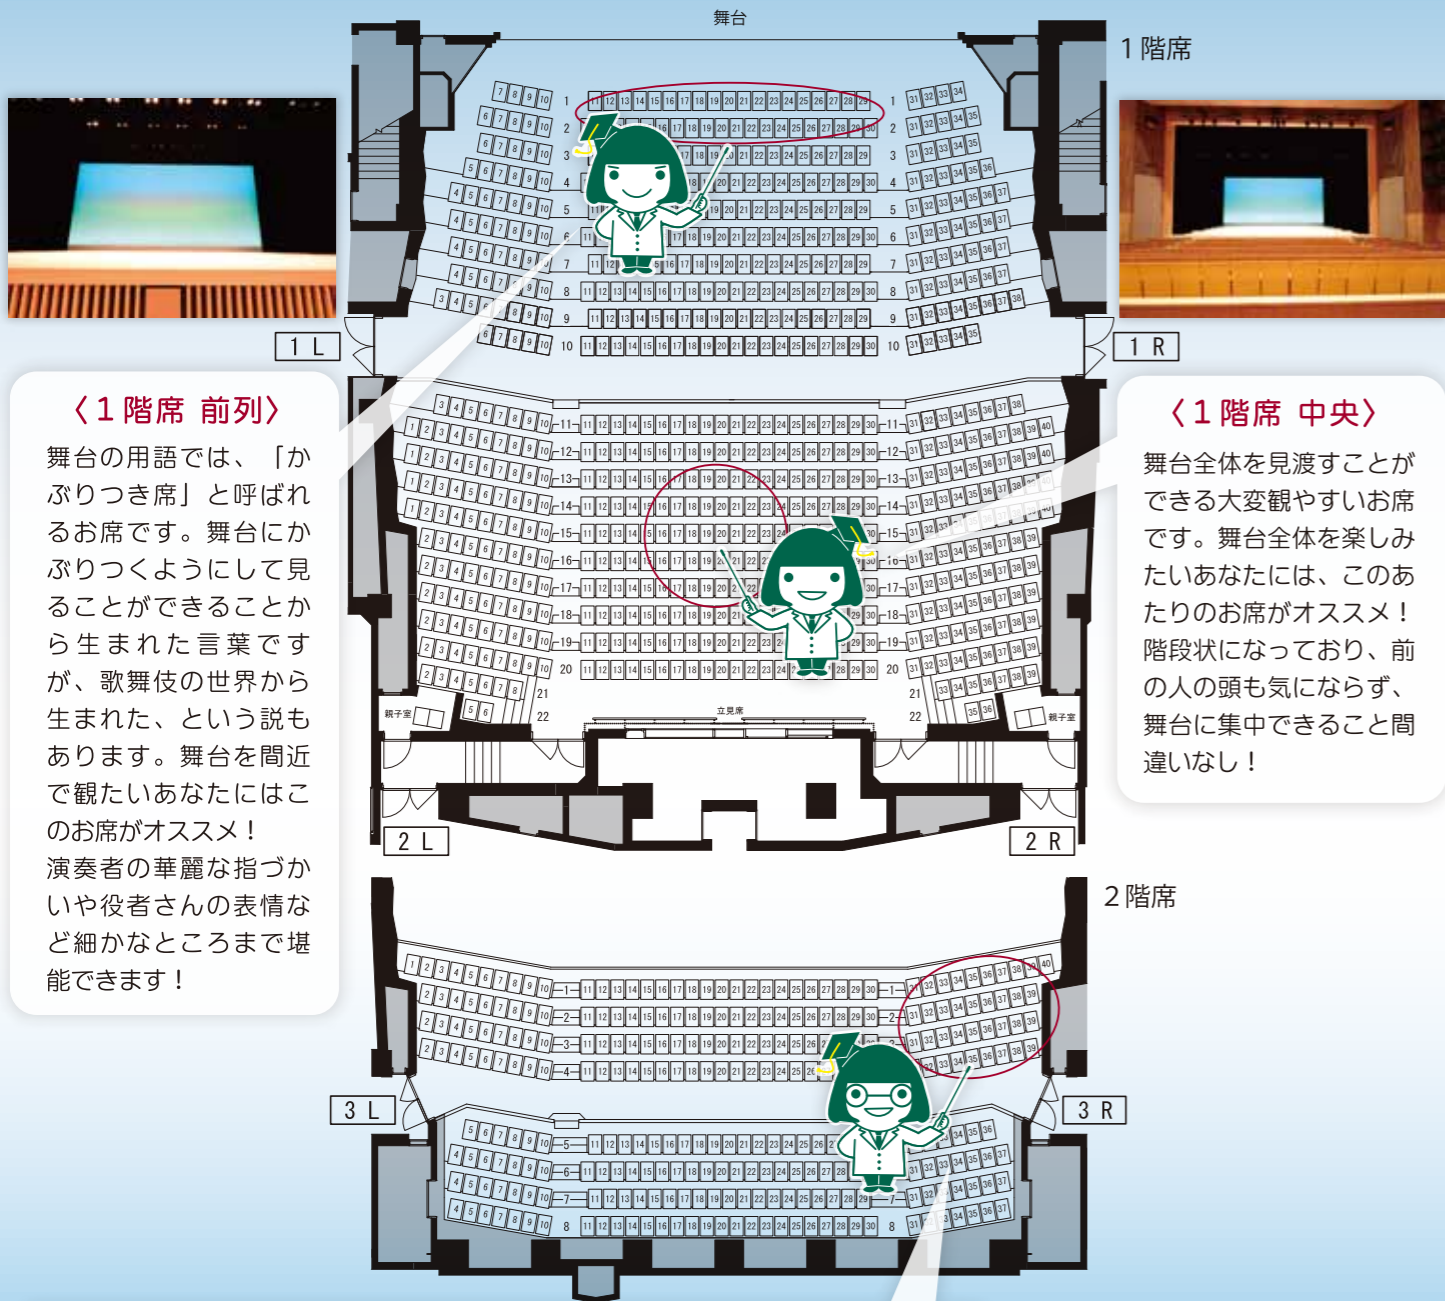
舞台

1階席

1L

1R

〈1階席 前列〉

舞台の用語では、「かぶりつき席」と呼ばれるお席です。舞台にかぶりつくようにして見ることができることから生まれた言葉ですが、歌舞伎の世界から生まれた、という説もあります。舞台を間近で観たいあなたにはこのお席がオススメ！
演奏者の華麗な指づかいや役者さんの表情など細かなところまで堪能できます！

〈1階席 中央〉

舞台全体を見渡すことができる大変観やすいお席です。舞台全体を楽しみたいあなたには、このあたりのお席がオススメ！
階段状になっており、前の人の頭も気にならず、舞台に集中できること間違いなし！

親子室

立見席

親子室

2L

2R

2階席

3L

3R